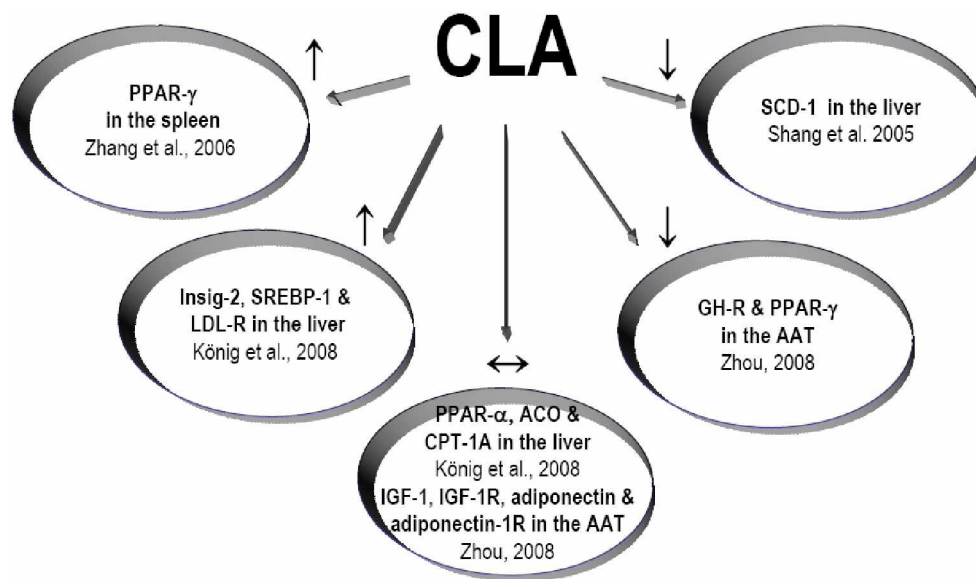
CLA

↑

PPAR-$\gamma$ in the spleen
Zhang et al., 2006

↓

SCD-1 in the liver
Shang et al. 2005

↑

Insig-2, SREBP-1 & LDL-R in the liver
König et al., 2008

↓

GH-R & PPAR-$\gamma$ in the AAT
Zhou, 2008

↔

PPAR-$\alpha$, ACO & CPT-1A in the liver
König et al., 2008
IGF-1, IGF-1R, adiponectin & adiponectin-1R in the AAT
Zhou, 2008